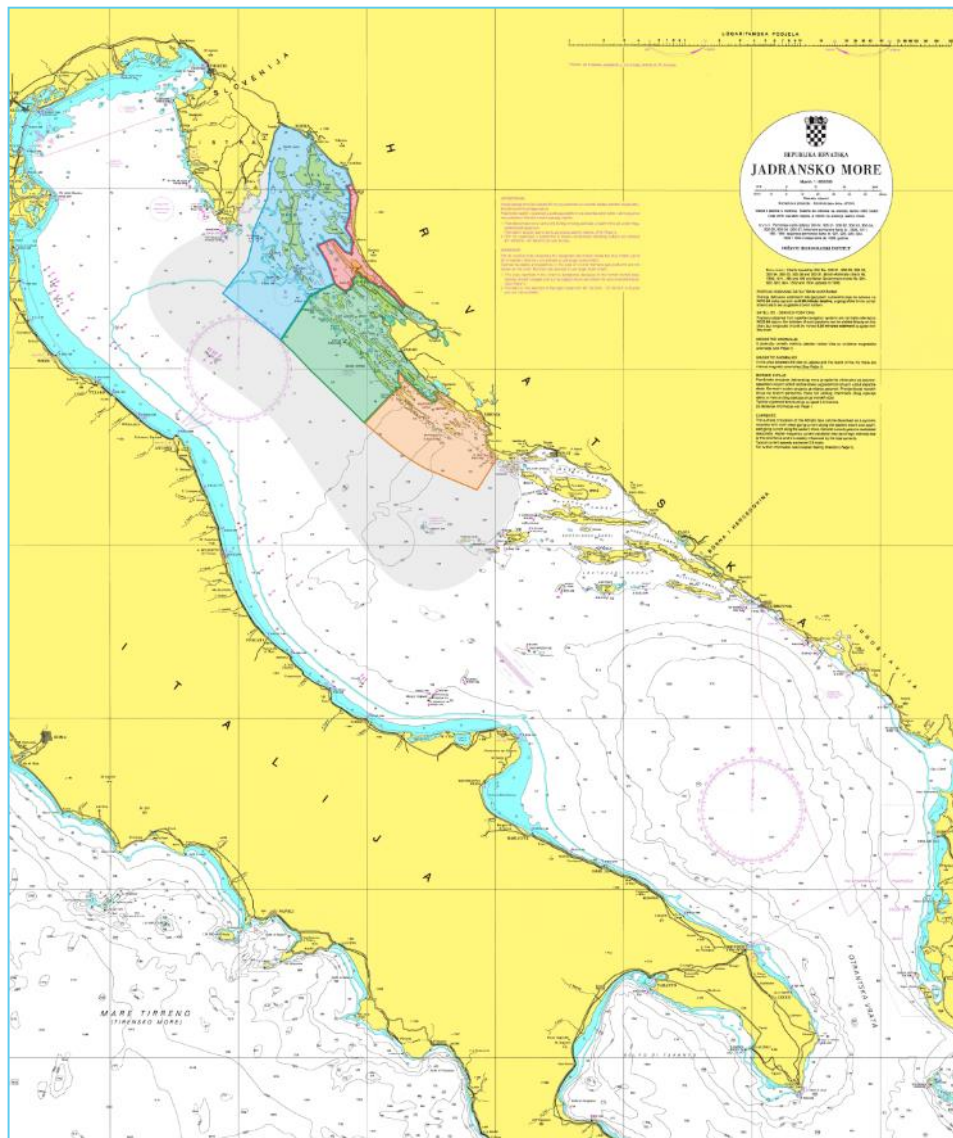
LOGARITAMSKA PODJELA

SLOVENIJA

H R V A T S K A

REPUBLIKA HRVATSKA
JADRANSKO MORE

HRVATSKI HIDROGRAFSKI INSTITUT

BOSNA I HERCEGOVINA

I T A L I J A

MARE TIRRENO
(TIRENSKO MORE)

OTRANTSKA VRATA

GOLFO DI TARANTO

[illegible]